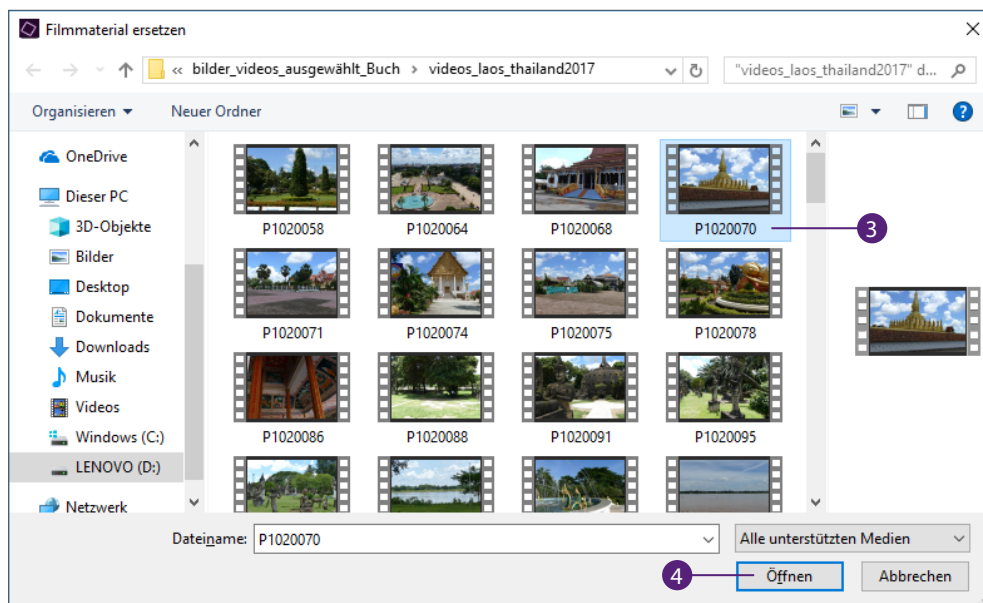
Filmmaterial ersetzen

« bilder_videos_ausgewählt_Buch › videos_laos_thailand2017

"videos_laos_thailand2017" d...

Organisieren ▾ Neuer Ordner

OneDrive
Dieser PC
3D-Objekte
Bilder
Desktop
Dokumente
Downloads
Musik
Videos
Windows (C:)
LENOVO (D:)
Netzwerk

P1020058
P1020064
P1020068
P1020070
P1020071
P1020074
P1020075
P1020078
P1020086
P1020088
P1020091
P1020095

3

Dateiname: P1020070

Alle unterstützten Medien

4

Öffnen

Abbrechen